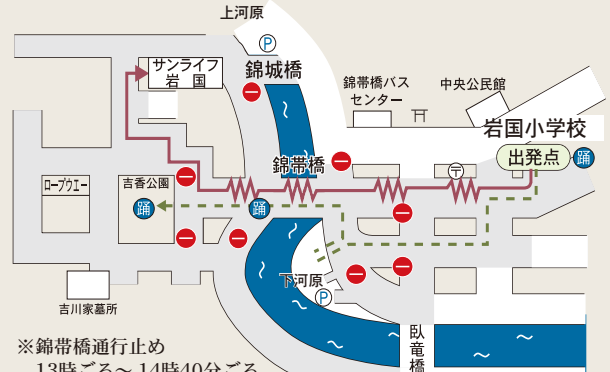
上河原

P

サンライフ
岩国

錦城橋

錦帯橋バス
センター

中央公民館

岩国小学校

出発点

踊

錦帯橋

〒

ロープウエー

吉香公園

踊

踊

下河原

P

吉川家墓所

臥
龍
橋

※錦帯橋通行止め
13時ごろ～14時40分ごろ